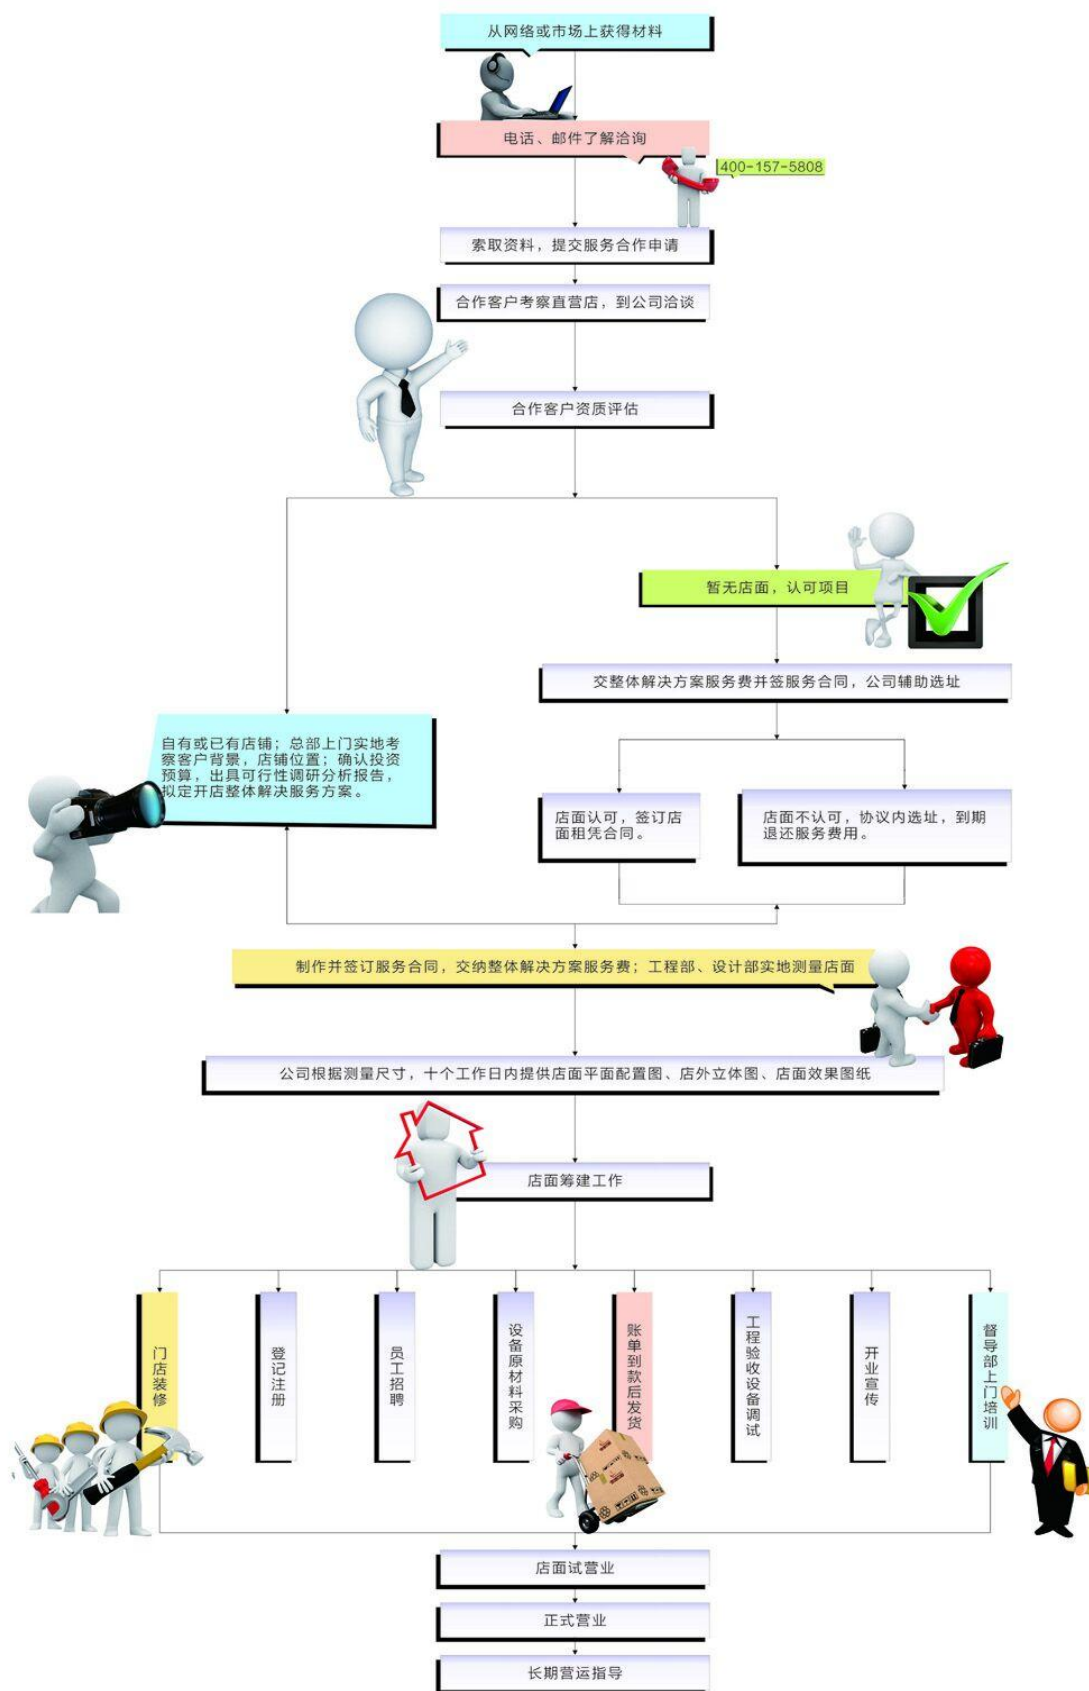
从网络或市场上获得材料

电话、邮件了解洽询

400-157-5808

索取资料，提交服务合作申请

合作客户考察直营店，到公司洽谈

合作客户资质评估

暂无店面，认可项目

交整体解决方案服务费并签服务合同，公司辅助选址

自有或已有店铺；总部上门实地考察客户背景，店铺位置；确认投资预算，出具可行性调研分析报告，拟定开店整体解决服务方案。

店面认可，签订店面租凭合同。

店面不认可，协议内选址，到期退还服务费用。

制作并签订服务合同，交纳整体解决方案服务费；工程部、设计部实地测量店面

公司根据测量尺寸，十个工作日内提供店面平面配置图、店外立体图、店面效果图纸

店面筹建工作

门店装修

登记注册

员工招聘

设备原材料采购

账单到款后发货

工程验收设备调试

开业宣传

督导部上门培训

店面试营业

正式营业

长期营运指导